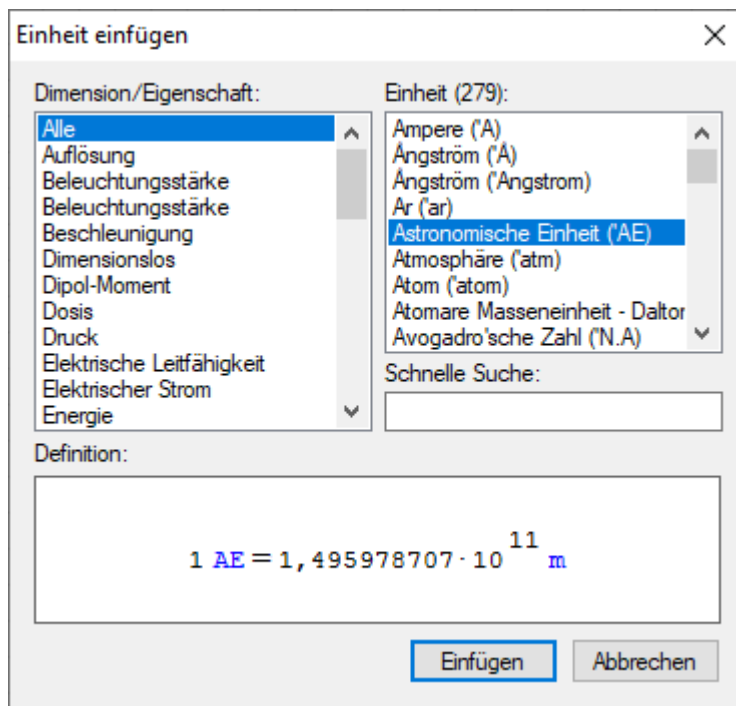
Einheit einfügen

Dimension/Eigenschaft:

Alle
Auflösung
Beleuchtungsstärke
Beleuchtungsstärke
Beschleunigung
Dimensionslos
Dipol-Moment
Dosis
Druck
Elektrische Leitfähigkeit
Elektrischer Strom
Energie

Einheit (279):

Ampere ('A)
Ångström ('Å)
Ångström ('Angstrom)
Ar ('ar)
Astronomische Einheit ('AE)
Atmosphäre ('atm)
Atom ('atom)
Atomare Masseneinheit - Dalton
Avogadro'sche Zahl ('N.A)

Schnelle Suche:

Definition:

$1\ AE = 1,495978707 \cdot 10^{11}\ m$

Einfügen
Abbrechen